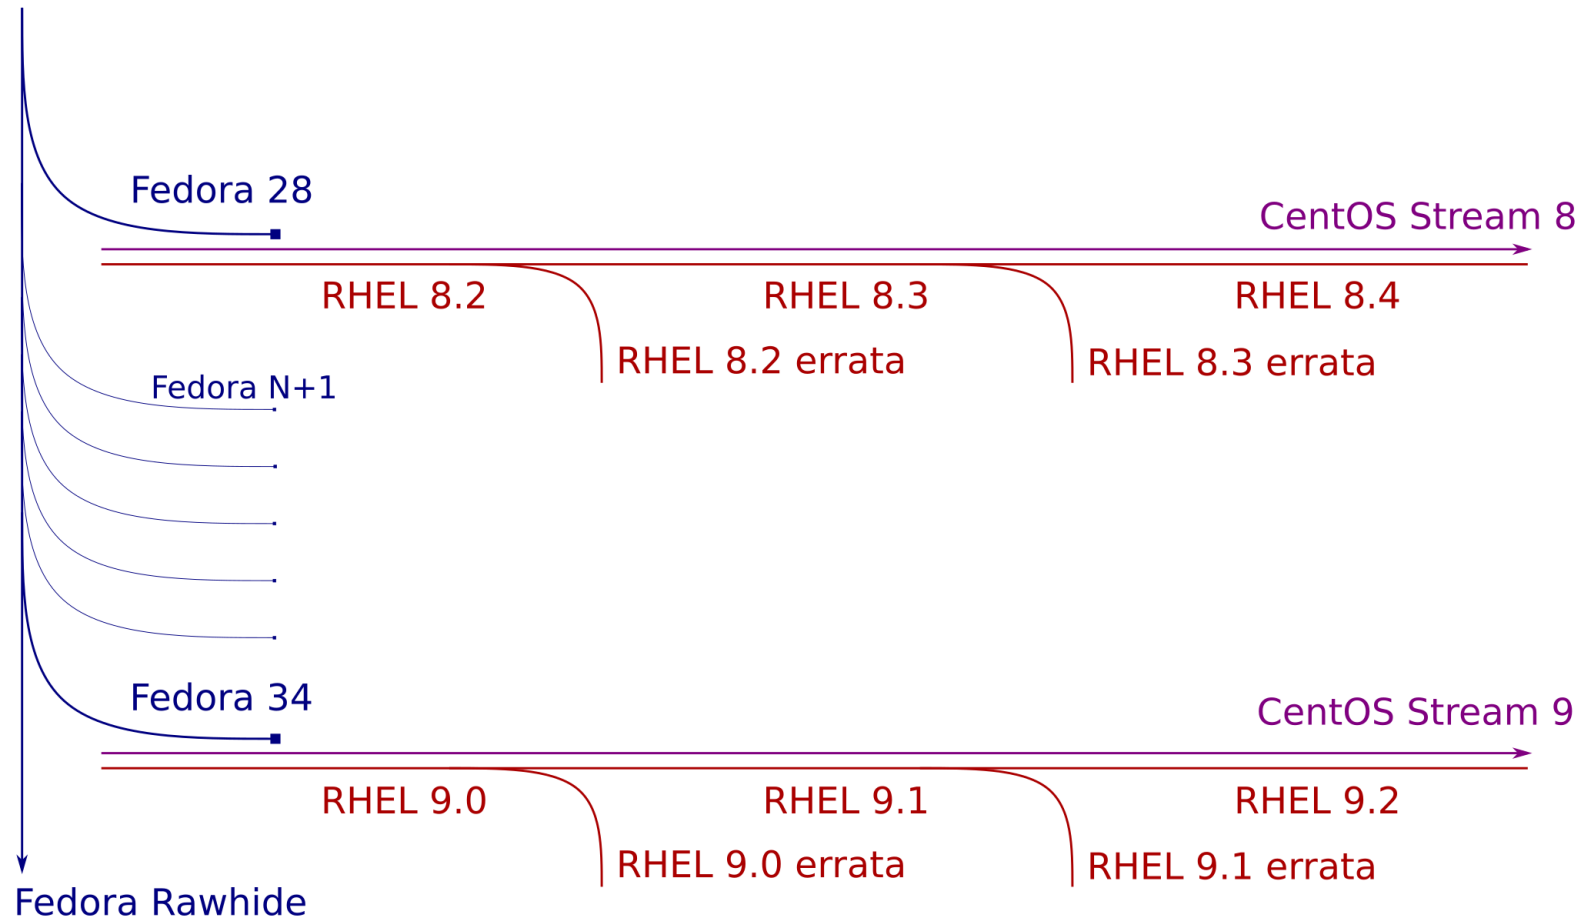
Fedora 28

CentOS Stream 8

RHEL 8.2

RHEL 8.3

RHEL 8.4

RHEL 8.2 errata

RHEL 8.3 errata

Fedora N+1

Fedora 34

CentOS Stream 9

RHEL 9.0

RHEL 9.1

RHEL 9.2

RHEL 9.0 errata

RHEL 9.1 errata

Fedora Rawhide